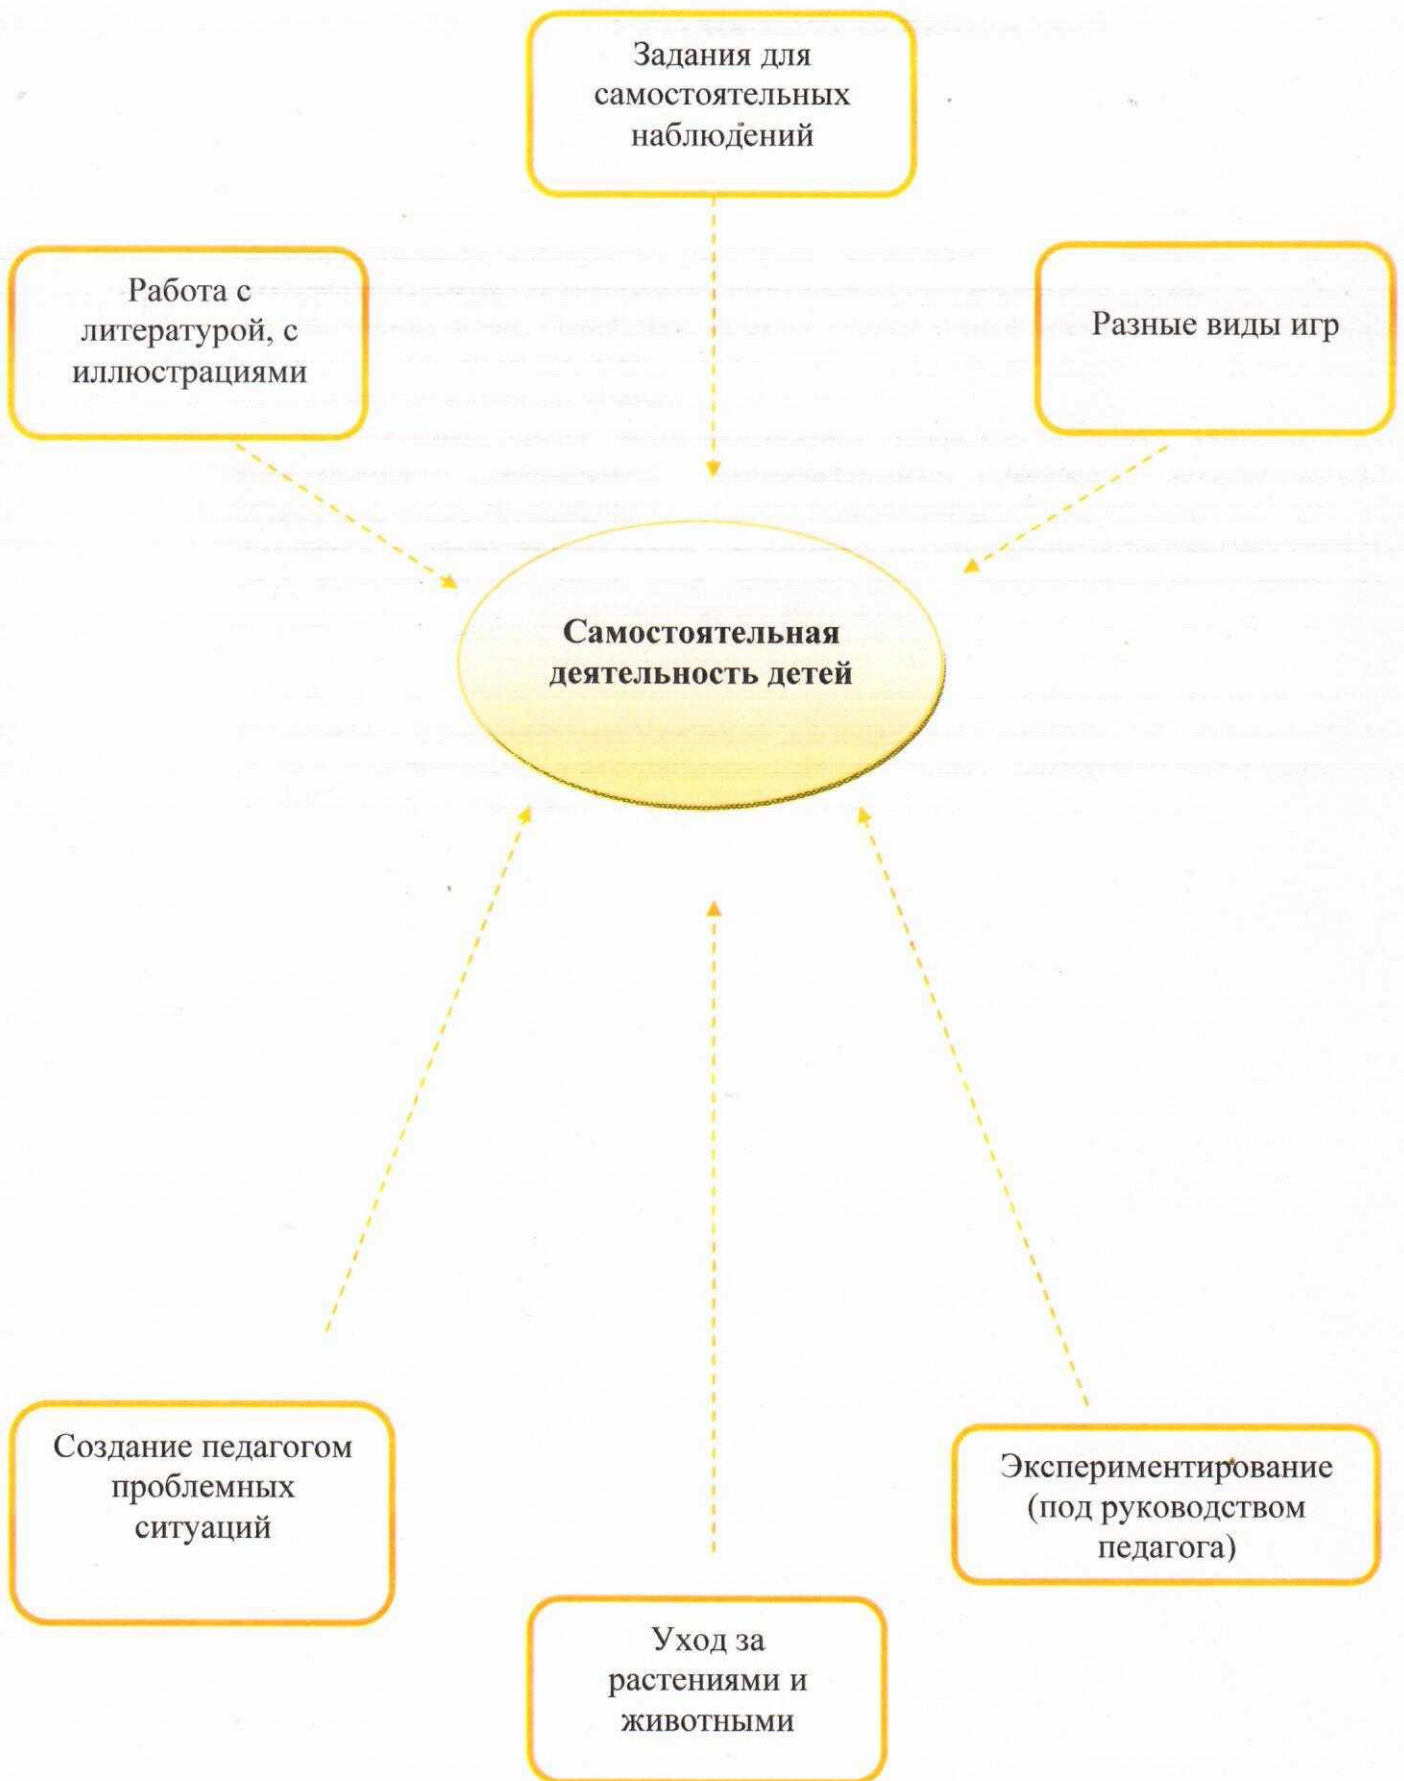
Задания для самостоятельных наблюдений

Работа с литературой, с иллюстрациями

Разные виды игр

Самостоятельная деятельность детей

Создание педагогом проблемных ситуаций

Экспериментирование (под руководством педагога)

Уход за растениями и животными